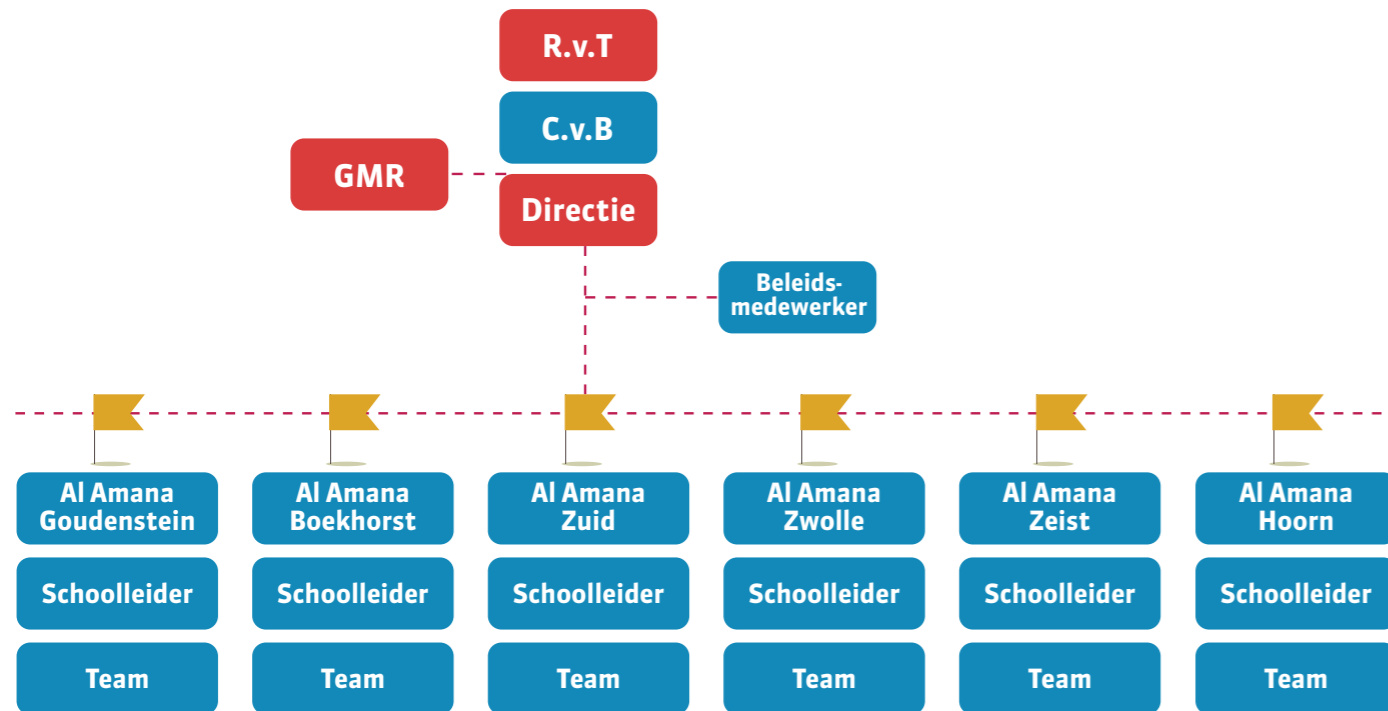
R.v.T

C.v.B

GMR

Directie

Beleidsmedewerker

Al Amana Goudenstein

Schoolleider

Team

Al Amana Boekhorst

Schoolleider

Team

Al Amana Zuid

Schoolleider

Team

Al Amana Zwolle

Schoolleider

Team

Al Amana Zeist

Schoolleider

Team

Al Amana Hoorn

Schoolleider

Team